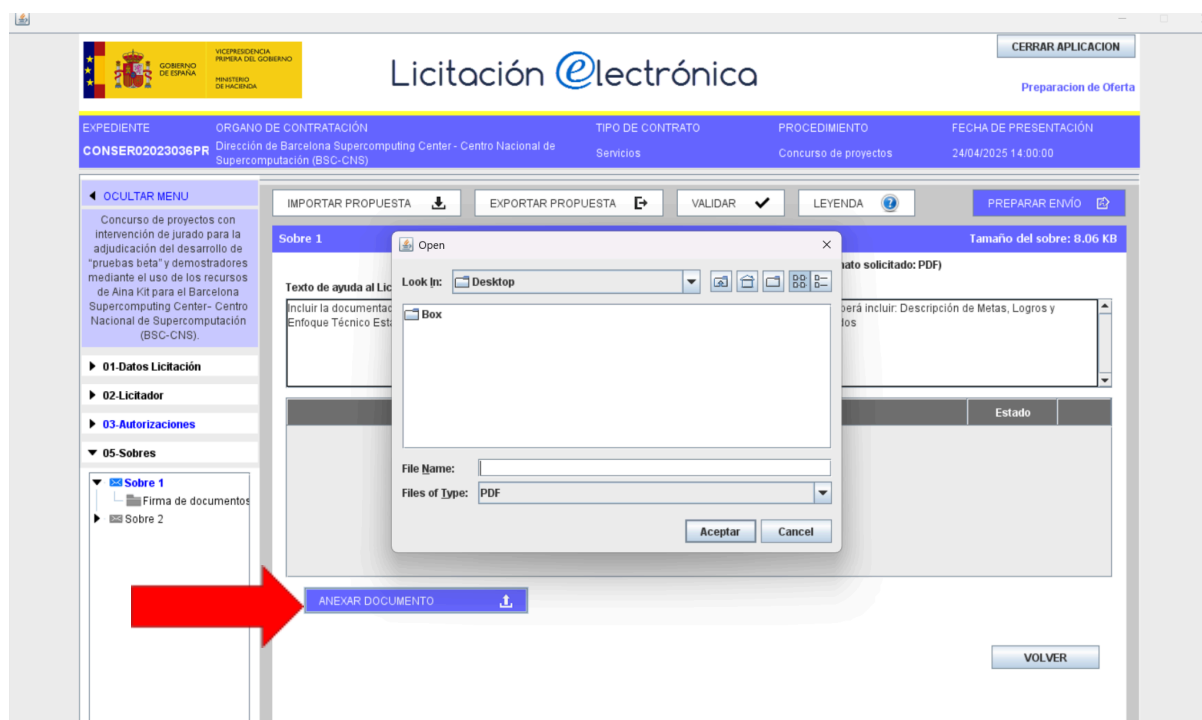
GOBIERNO DE ESPAÑA
VICEPRESIDENCIA PRIMERA DEL GOBIERNO
MINISTERIO DE HACIENDA

Licitación electrónica

CERRAR APLICACION

Preparacion de Oferta

| EXPEDIENTE | ORGANO DE CONTRATACIÓN | TIPO DE CONTRATO | PROCEDIMIENTO | FECHA DE PRESENTACIÓN |
|---|---|---|---|---|
| CONSER02023036PR | Dirección de Barcelona Supercomputing Center - Centro Nacional de Supercomputación (BSC-CNS) | Servicios | Concurso de proyectos | 24/04/2025 14:00:00 |

OCULTAR MENU

Concurso de proyectos con intervención de jurado para la adjudicación del desarrollo de "pruebas beta" y demostradores mediante el uso de los recursos de Aina Kit para el Barcelona Supercomputing Center- Centro Nacional de Supercomputación (BSC-CNS).

01-Datos Licitación
02-Licitador
03-Autorizaciones
05-Sobres
Sobre 1
Firma de documentos
Sobre 2

IMPORTAR PROPUESTA
EXPORTAR PROPUESTA
VALIDAR
LEYENDA
PREPARAR ENVÍO

Sobre 1
Tamaño del sobre: 8.06 KB

Texto de ayuda al Lic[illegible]
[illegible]nato solicitado: PDF)

Incluir la documentac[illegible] Enfoque Técnico Est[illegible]
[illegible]berá incluir: Descripción de Metas, Logros y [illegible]dos

Estado

Open

Look In: Desktop

Box

File Name:
Files of Type: PDF

Aceptar
Cancel

ANEXAR DOCUMENTO

VOLVER